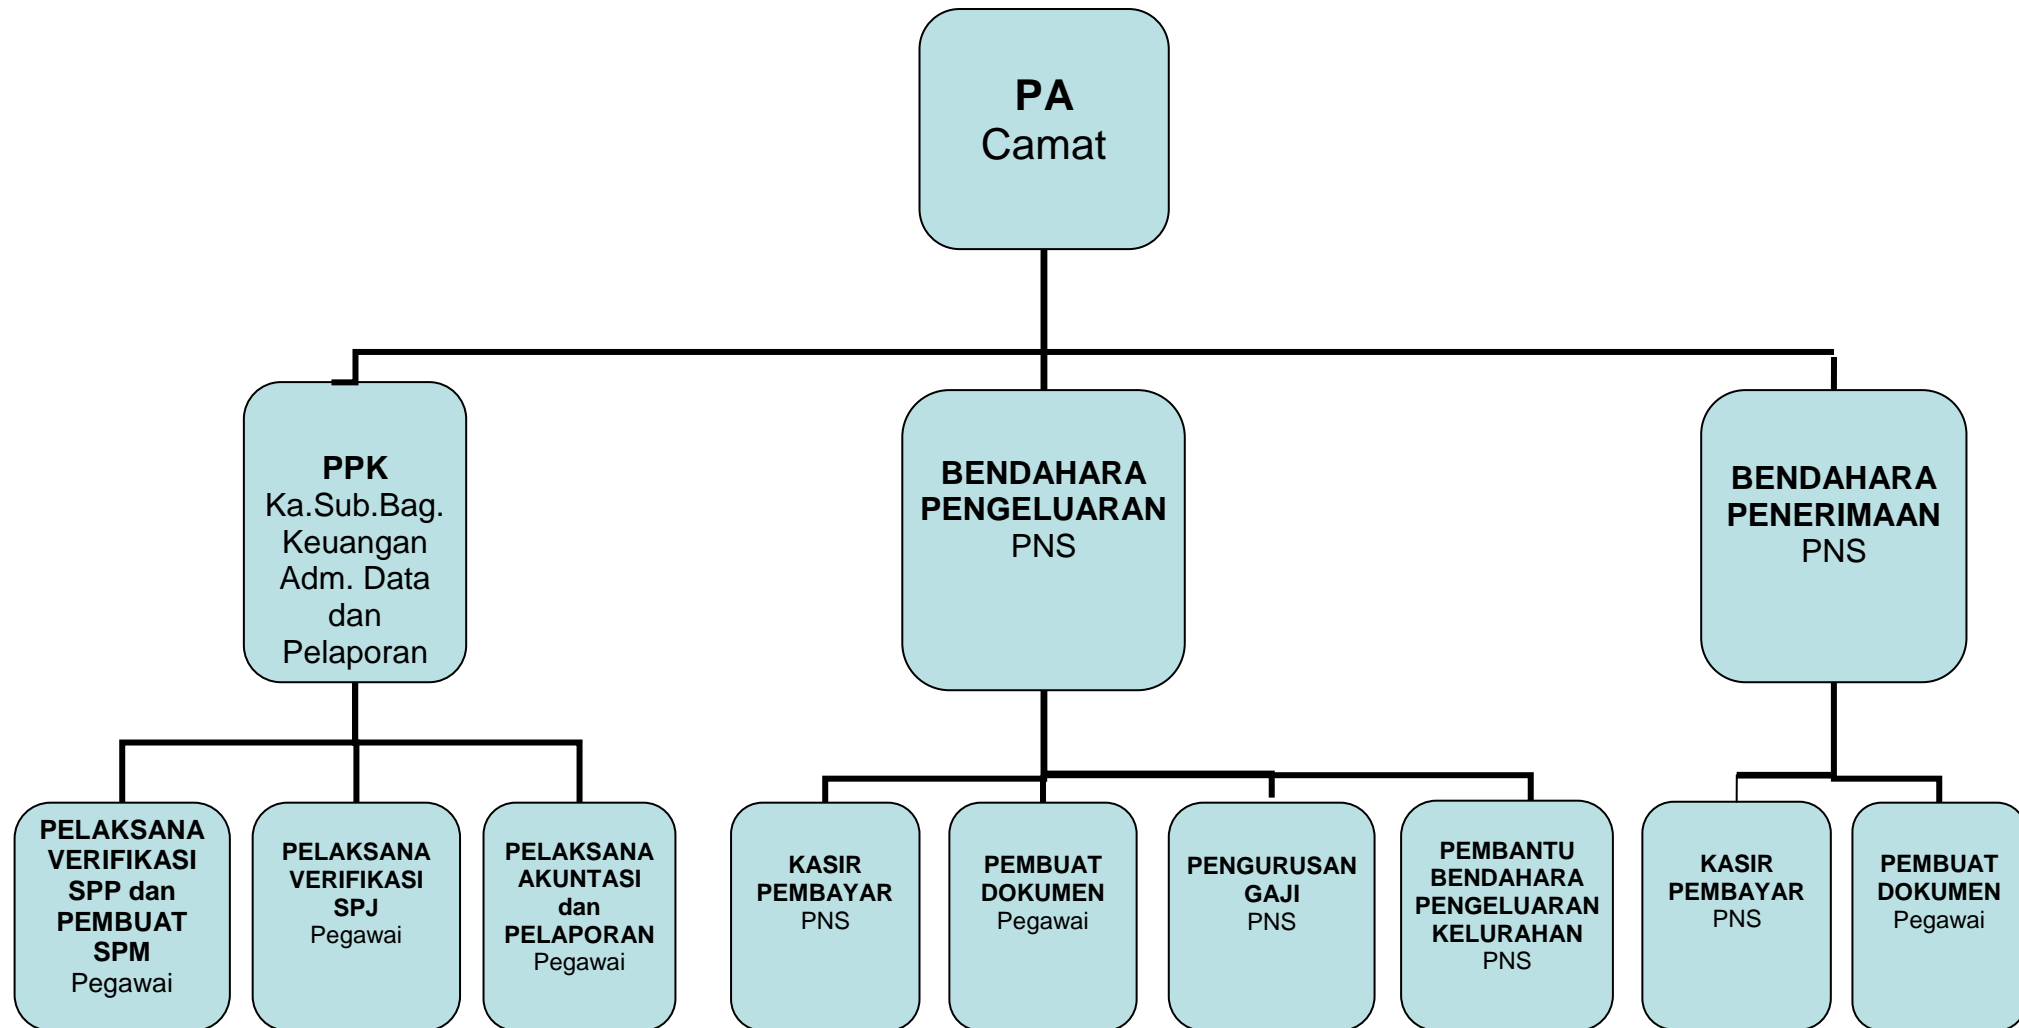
PA
Camat

PPK
Ka.Sub.Bag. Keuangan Adm. Data dan Pelaporan

BENDAHARA PENGELUARAN
PNS

BENDAHARA PENERIMAAN
PNS

PELAKSANA VERIFIKASI SPP dan PEMBUAT SPM
Pegawai

PELAKSANA VERIFIKASI SPJ
Pegawai

PELAKSANA AKUNTASI dan PELAPORAN
Pegawai

KASIR PEMBAYAR
PNS

PEMBUAT DOKUMEN
Pegawai

PENGURUSAN GAJI
PNS

PEMBANTU BENDAHARA PENGELUARAN KELURAHAN
PNS

KASIR PEMBAYAR
PNS

PEMBUAT DOKUMEN
Pegawai